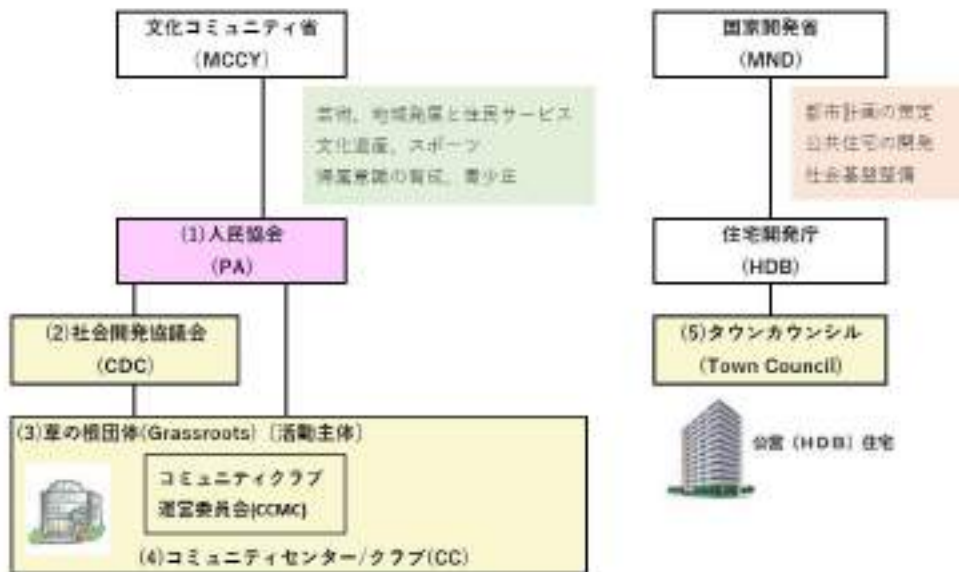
文化コミュニティ省
(MCCY)

芸術、地域発展と住民サービス
文化遺産、スポーツ
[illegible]の育成、青少年

(1)人民協会
(PA)

(2)社会開発協議会
(CDC)

(3)草の根団体(Grassroots)〔活動主体〕

コミュニティクラブ
運営委員会(CCMC)

(4)コミュニティセンター/クラブ(CC)

国家開発省
(MND)

都市計画の策定
公共住宅の開発
社会基盤整備

住宅開発庁
(HDB)

(5)タウンカウンシル
(Town Council)

公営(HDB)住宅